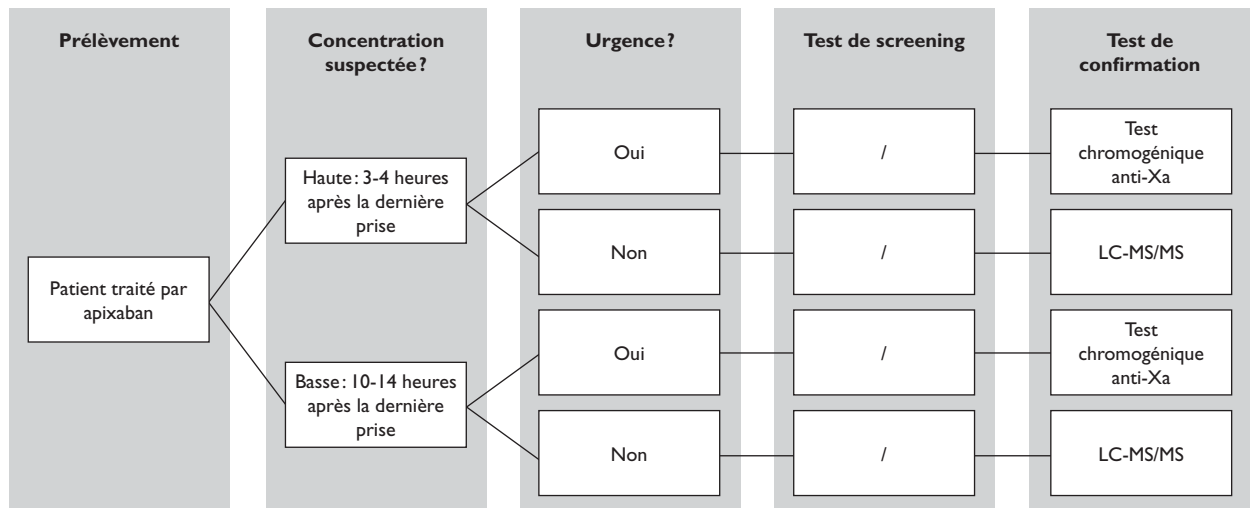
Prélèvement

Concentration suspectée?

Urgence?

Test de screening

Test de confirmation

Patient traité par apixaban

Haute: 3-4 heures après la dernière prise

Oui

/

Test chromogénique anti-Xa

Non

/

LC-MS/MS

Basse: 10-14 heures après la dernière prise

Oui

/

Test chromogénique anti-Xa

Non

/

LC-MS/MS